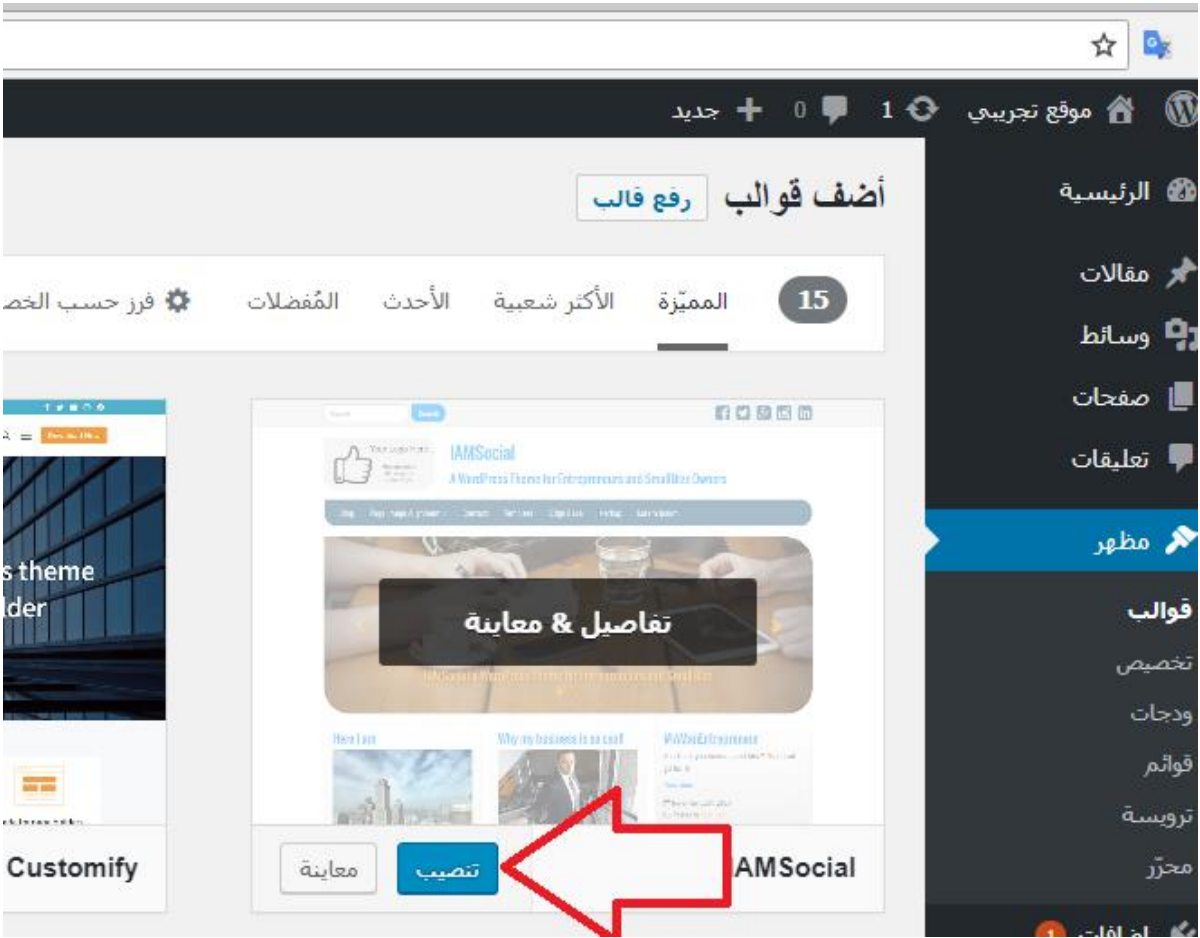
موقع تجريبي 1 0 جديد

الرئيسية
مقالات
وسائط
صفحات
تعليقات
مظهر
قوالب
تخصيص
ودجات
قوائم
ترويسة
محرّر
إضافات 1

أضف قوالب رفع قالب

15 المميّزة الأكثر شعبية الأحدث المُفضلات فرز حسب الخص

IAMSocial
A WordPress Theme for Entrepreneurs and Small Biz Owners

تفاصيل & معاينة

Here I am
Why my business is so cool
#IAMSocialEntrepreneurs

تنصيب معاينة
IAMSocial

s theme
lder

Customify